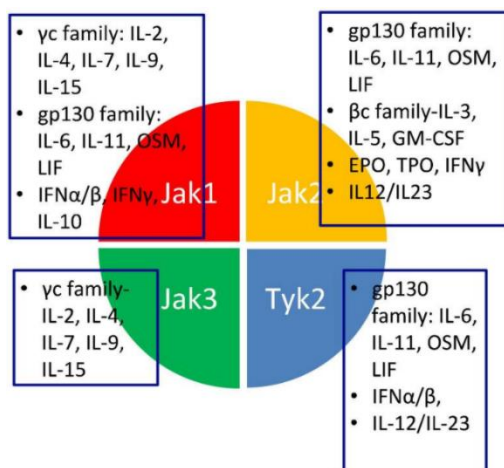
- γc family: IL-2, IL-4, IL-7, IL-9, IL-15
- gp130 family: IL-6, IL-11, OSM, LIF
- IFNα/β, IFNγ, IL-10

Jak1

- gp130 family: IL-6, IL-11, OSM, LIF
- βc family-IL-3, IL-5, GM-CSF
- EPO, TPO, IFNγ
- IL12/IL23

Jak2

- γc family- IL-2, IL-4, IL-7, IL-9, IL-15

Jak3

Tyk2

- gp130 family: IL-6, IL-11, OSM, LIF
- IFNα/β,
- IL-12/IL-23